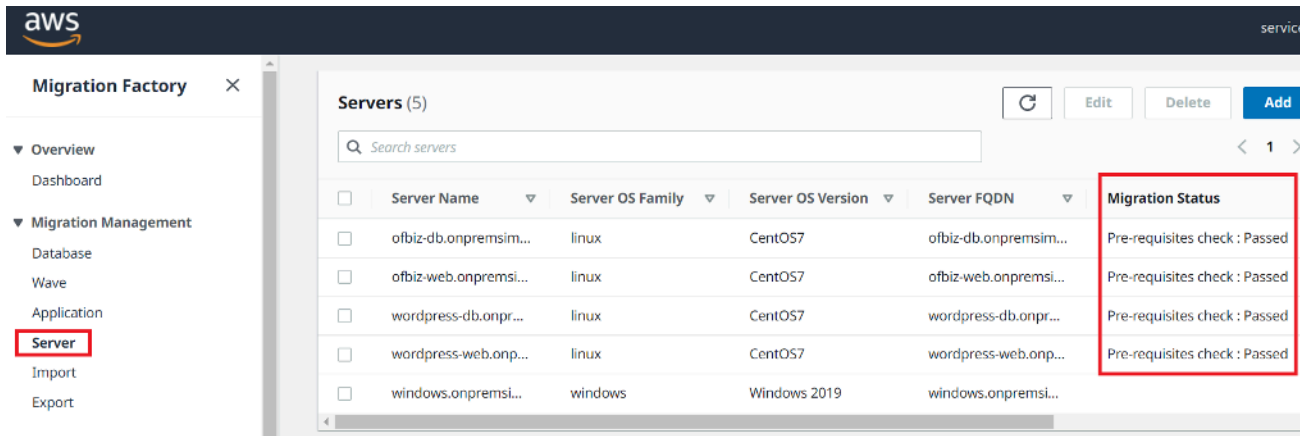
aws

servic

Migration Factory

▼ Overview

Dashboard

▼ Migration Management

Database

Wave

Application

Server

Import

Export

Servers (5)

Edit

Delete

Add

Search servers

1

| | Server Name | Server OS Family | Server OS Version | Server FQDN | Migration Status |
|---|---|---|---|---|---|
| | ofbiz-db.onpremsim... | linux | CentOS7 | ofbiz-db.onpremsim... | Pre-requisites check : Passed |
| | ofbiz-web.onpremsi... | linux | CentOS7 | ofbiz-web.onpremsi... | Pre-requisites check : Passed |
| | wordpress-db.onpr... | linux | CentOS7 | wordpress-db.onpr... | Pre-requisites check : Passed |
| | wordpress-web.onp... | linux | CentOS7 | wordpress-web.onp... | Pre-requisites check : Passed |
| | windows.onpremsi... | windows | Windows 2019 | windows.onpremsi... | |